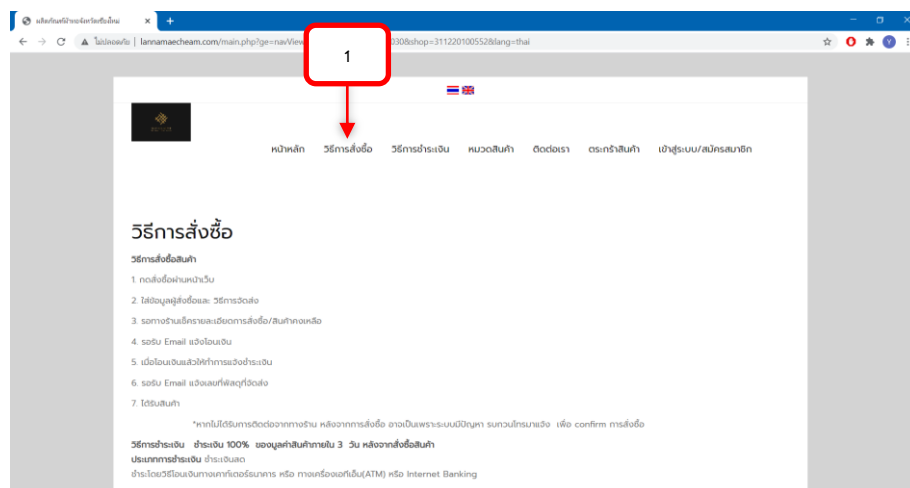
ผลิตภัณฑ์ผ้าทอจังหวัดเชียงใหม่ ×
ไม่ปลอดภัย | lannamaecheam.com/main.php?ge=navView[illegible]030&shop=311220100552&lang=thai

1

หน้าหลัก วิธีการสั่งซื้อ วิธีการชำระเงิน หมวดสินค้า ติดต่อเรา ตะกร้าสินค้า เข้าสู่ระบบ/สมัครสมาชิก

วิธีการสั่งซื้อ

วิธีการสั่งซื้อสินค้า

1. กดสั่งซื้อผ่านหน้าเว็บ

2. ใส่ข้อมูลผู้สั่งซื้อและ วิธีการจัดส่ง

3. รอทางร้านเช็ครายละเอียดการสั่งซื้อ/สินค้าคงเหลือ

4. รอรับ Email แจ้งโอนเงิน

5. เมื่อโอนเงินแล้วให้ทำการแจ้งชำระเงิน

6. รอรับ Email แจ้งเลขที่พัสดุที่จัดส่ง

7. ได้รับสินค้า

*หากไม่ได้รับการติดต่อจากทางร้าน หลังจากการสั่งซื้อ อาจเป็นเพราะระบบมีปัญหา รบกวนโทรมาแจ้ง เพื่อ confirm การสั่งซื้อ

วิธีการชำระเงิน ชำระเงิน 100% ของมูลค่าสินค้าภายใน 3 วัน หลังจากสั่งซื้อสินค้า
ประเภทการชำระเงิน ชำระเงินสด
ชำระโดยวิธีโอนเงินทางเคาท์เตอร์ธนาคาร หรือ ทางเครื่องเอทีเอ็ม(ATM) หรือ Internet Banking